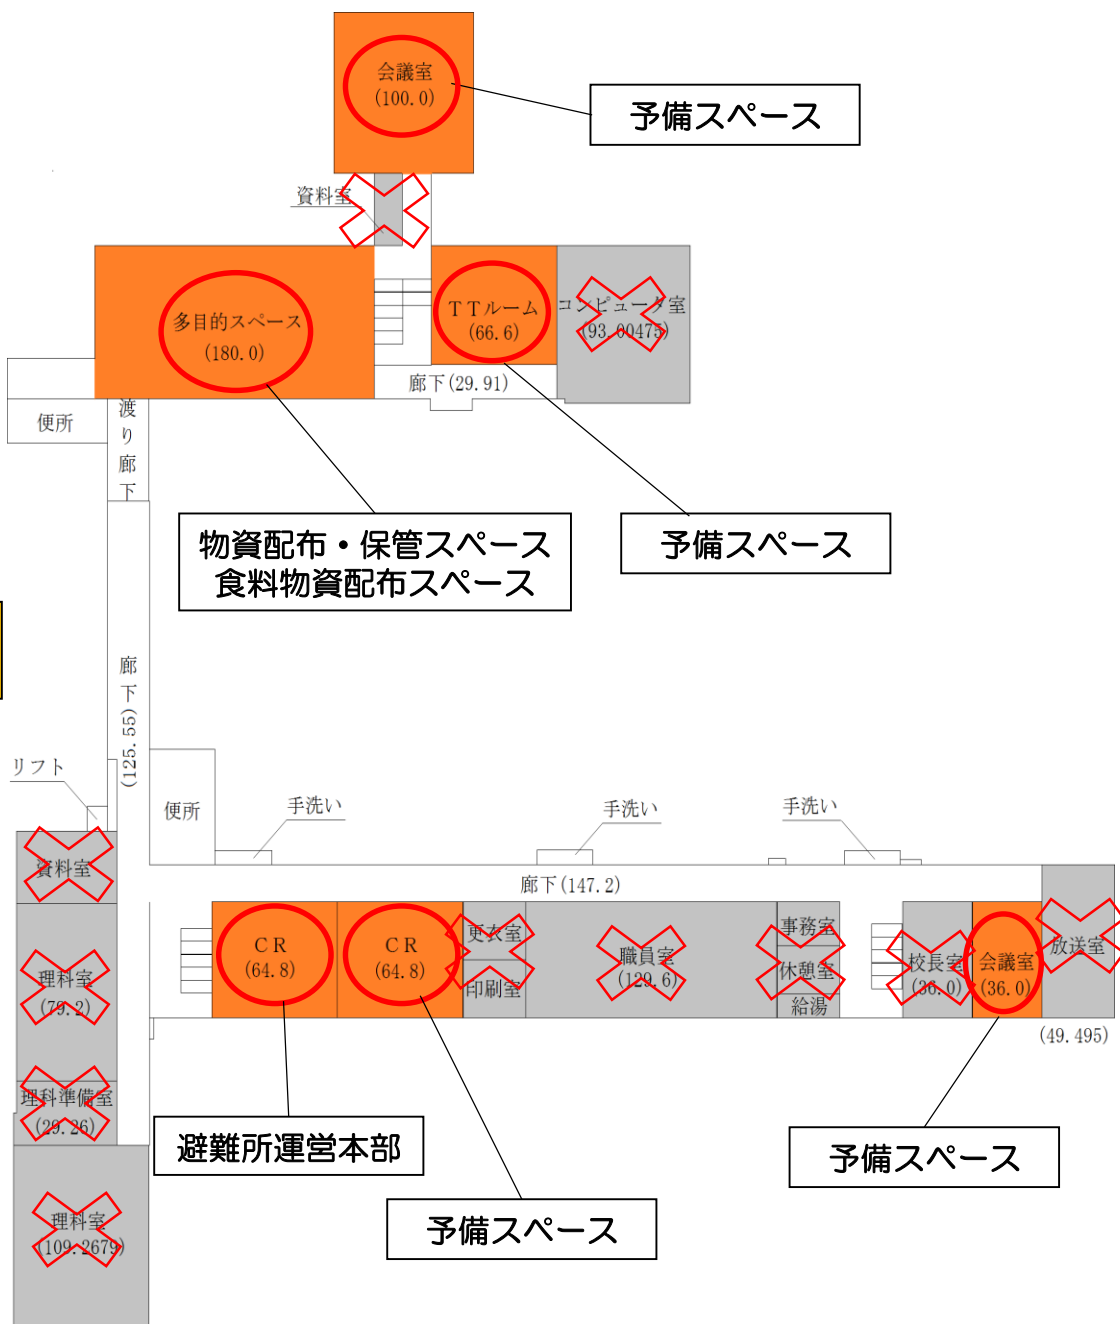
会議室
(100.0)

予備スペース

資料室

多目的スペース
(180.0)

TTルーム
(66.6)

コンピュータ室
(93.00475)

廊下(29.91)

便所

渡り廊下

物資配布・保管スペース
食料物資配布スペース

予備スペース

廊下
(125.55)

リフト

便所

手洗い

手洗い

手洗い

資料室

廊下(147.2)

CR
(64.8)

CR
(64.8)

更衣室

印刷室

職員室
(129.6)

事務室

休憩室

給湯

校長室
(36.0)

会議室
(36.0)

放送室

(49.495)

理科室
(79.2)

理科準備室
(29.26)

避難所運営本部

予備スペース

予備スペース

理科室
(109.2679)